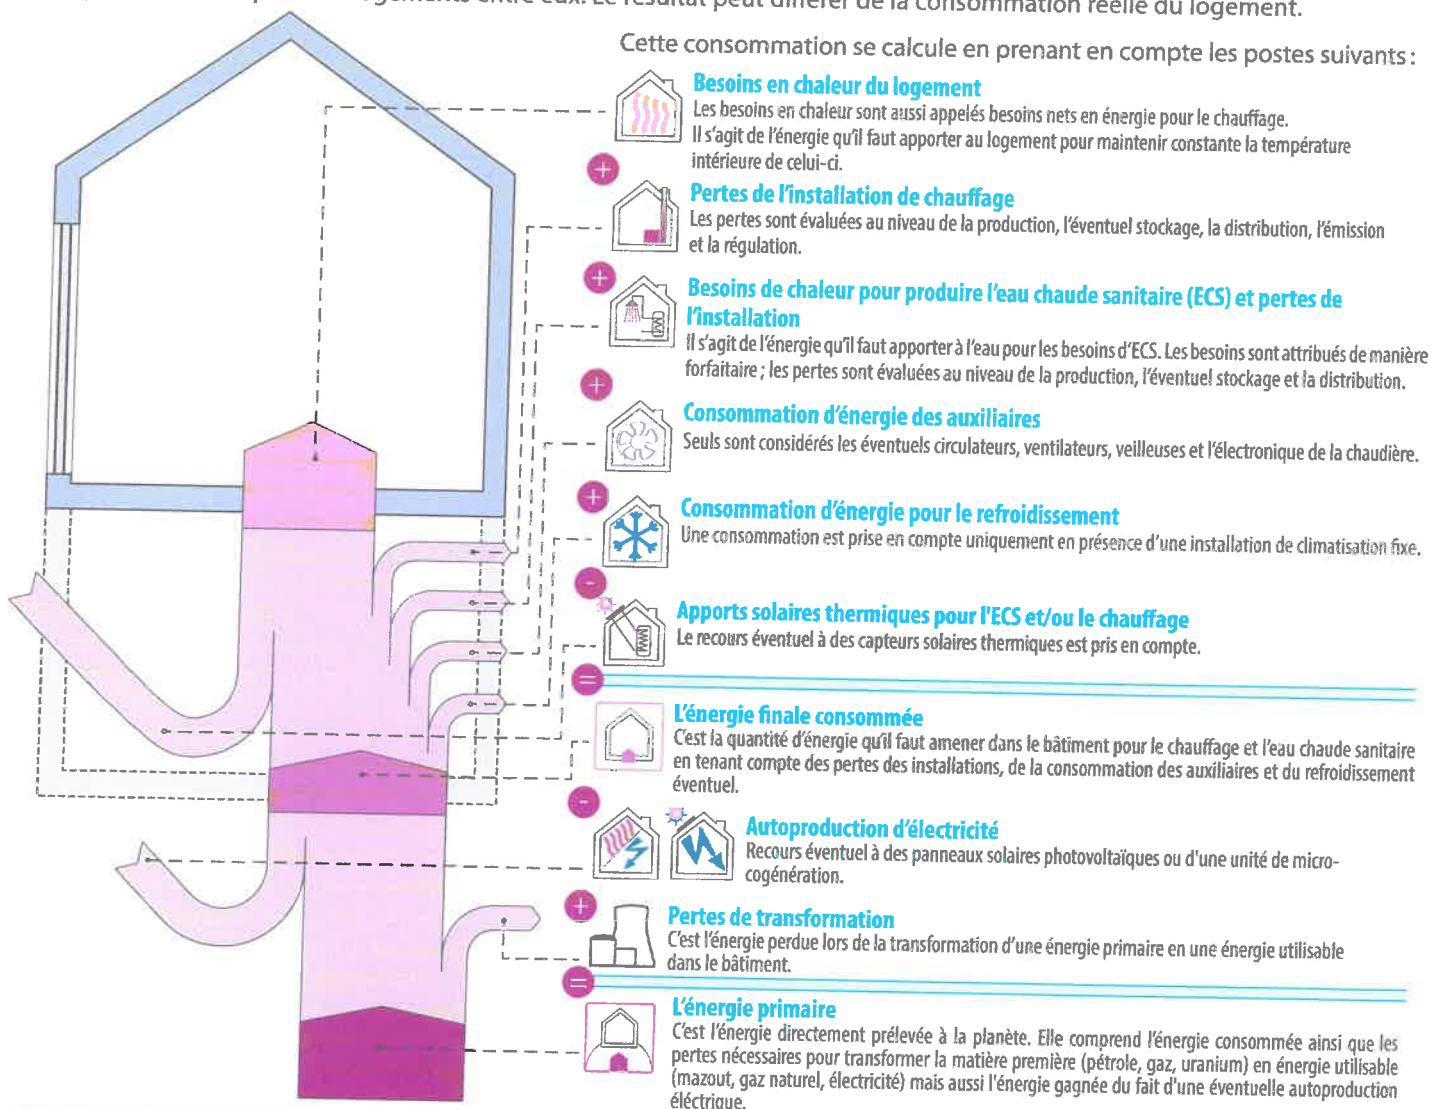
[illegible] Le résultat peut différer de la consommation réelle du logement.

Cette consommation se calcule en prenant en compte les postes suivants :

Besoins en chaleur du logement
Les besoins en chaleur sont aussi appelés besoins nets en énergie pour le chauffage. Il s'agit de l'énergie qu'il faut apporter au logement pour maintenir constante la température intérieure de celui-ci.

+

Pertes de l'installation de chauffage
Les pertes sont évaluées au niveau de la production, l'éventuel stockage, la distribution, l'émission et la régulation.

+

Besoins de chaleur pour produire l'eau chaude sanitaire (ECS) et pertes de l'installation
Il s'agit de l'énergie qu'il faut apporter à l'eau pour les besoins d'ECS. Les besoins sont attribués de manière forfaitaire ; les pertes sont évaluées au niveau de la production, l'éventuel stockage et la distribution.

+

Consommation d'énergie des auxiliaires
Seuls sont considérés les éventuels circulateurs, ventilateurs, veilleuses et l'électronique de la chaudière.

+

Consommation d'énergie pour le refroidissement
Une consommation est prise en compte uniquement en présence d'une installation de climatisation fixe.

-

Apports solaires thermiques pour l'ECS et/ou le chauffage
Le recours éventuel à des capteurs solaires thermiques est pris en compte.

=

L'énergie finale consommée
C'est la quantité d'énergie qu'il faut amener dans le bâtiment pour le chauffage et l'eau chaude sanitaire en tenant compte des pertes des installations, de la consommation des auxiliaires et du refroidissement éventuel.

-

Autoproduction d'électricité
Recours éventuel à des panneaux solaires photovoltaïques ou d'une unité de micro-cogénération.

+

Pertes de transformation
C'est l'énergie perdue lors de la transformation d'une énergie primaire en une énergie utilisable dans le bâtiment.

=

L'énergie primaire
C'est l'énergie directement prélevée à la planète. Elle comprend l'énergie consommée ainsi que les pertes nécessaires pour transformer la matière première (pétrole, gaz, uranium) en énergie utilisable (mazout, gaz naturel, électricité) mais aussi l'énergie gagnée du fait d'une éventuelle autoproduction éléctrique.